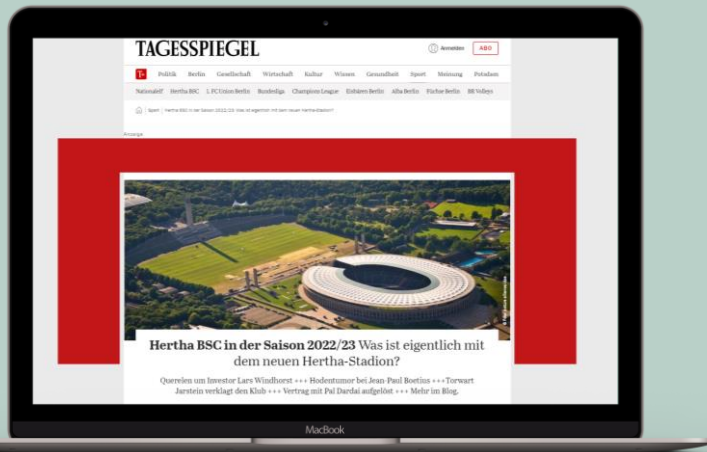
TAGESSPIEGEL

Anmelden ABO

T+ Politik Berlin Gesellschaft Wirtschaft Kultur Wissen Gesundheit Sport Meinung Potsdam

Nationalelf Hertha BSC 1. FC Union Berlin Bundesliga Champions League Eisbären Berlin Alba Berlin Füchse Berlin BR Volleys

Sport | Hertha BSC in der Saison 2022/23: Was ist eigentlich mit dem neuen Hertha-Stadion?

Anzeige

Hertha BSC in der Saison 2022/23 Was ist eigentlich mit dem neuen Hertha-Stadion?

Querelen um Investor Lars Windhorst +++ Hodentumor bei Jean-Paul Boetius +++Torwart Jarstein verklagt den Klub +++ Vertrag mit Pal Dardai aufgelöst +++ Mehr im Blog.

MacBook